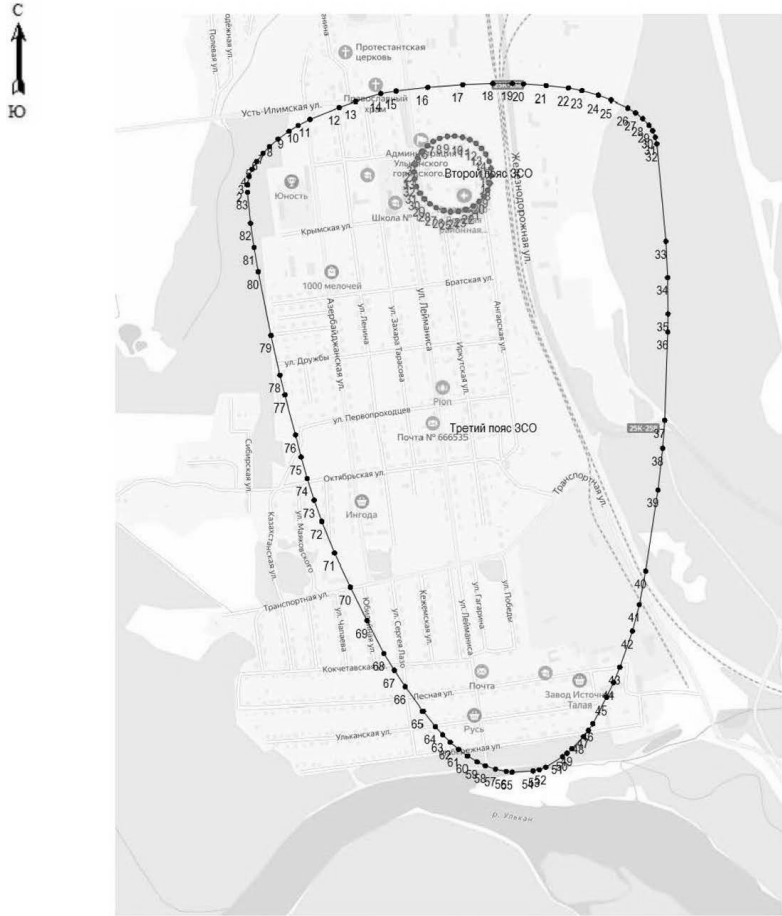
С
Ю

Протестантская церковь
Усть-Илимская ул.
Православный храм
Полевая ул.
Юность
Администрация Улькинского городского
Второй пояс ЗСО
Школа №
Крымская ул.
1000 мелочей
Братская ул.
Азербайджанская ул.
ул. Ленина
ул. Захара Тарасова
ул. Лейманиса
Иркутская ул.
Ангарская ул.
ул. Дружбы
Железнодорожная ул.
Ріоп
ул. Первопроходцев
Почта № 666535
Третий пояс ЗСО
Сибирская ул.
Октябрьская ул.
Ингода
Казахстанская ул.
ул. Максимова
Транспортная ул.
Транспортная ул.
ул. Чапаева
ул. Сергея Лазо
Кемеровская ул.
ул. Лейманиса
ул. Гагарина
ул. Победы
Кокчетавская ул.
Песная ул.
Почта
Завод Источник Талая
Русь
Улькинская ул.
Набережная ул.
р. Улькан
25К-298

1 2 3 4 5 6 7 8 9 10 11 12 13 14 15 16 17 18 19 20 21 22 23 24 25 26 27 28 29 30 31 32 33 34 35 36 37 38 39 40 41 42 43 44 45 46 47 48 49 50 51 52 53 54 55 56 57 58 59 60 61 62 63 64 65 66 67 68 69 70 71 72 73 74 75 76 77 78 79 80 81 82 83